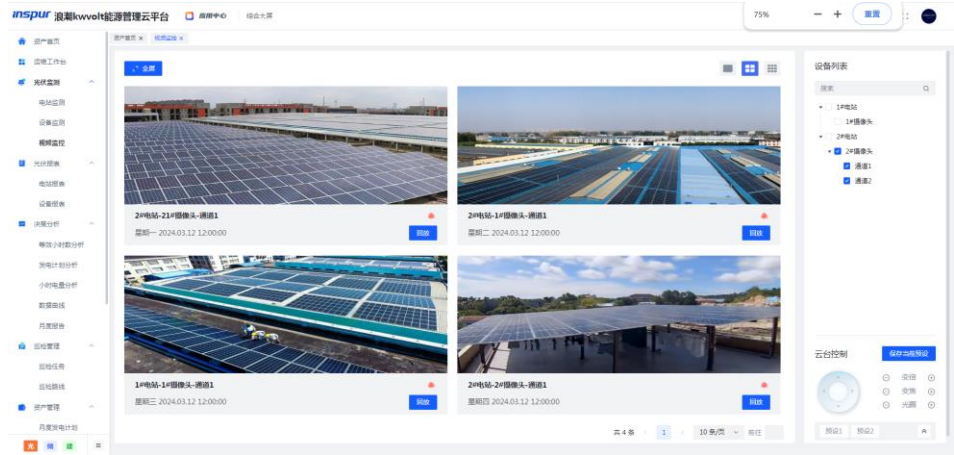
inspur 浪潮kwvolt能源管理云平台 应用中心 综合大屏

75% − + 重置

资产首页
运维工作台
光伏监测
电站监测
设备监测
视频监控
光伏报表
电站报表
设备报表
决策分析
等效小时数分析
发电计划分析
小时电量分析
数据曲线
月度报告
运维管理
巡检任务
巡检路线
资产管理
月度发电计划

资产首页 × 视频监控 ×

全屏

2#电站-21#摄像头-通道1
星期一 2024.03.12 12:00:00
回放

2#电站-1#摄像头-通道1
星期二 2024.03.12 12:00:00
回放

1#电站-1#摄像头-通道1
星期三 2024.03.12 12:00:00
回放

2#电站-2#摄像头-通道1
星期四 2024.03.12 12:00:00
回放

共 4 条 1 10 条/页 前往

设备列表
搜索
1#电站
1#摄像头
2#电站
2#摄像头
通道1
通道2

云台控制 保存当前预设
变倍
变焦
光圈
预设1 预设2